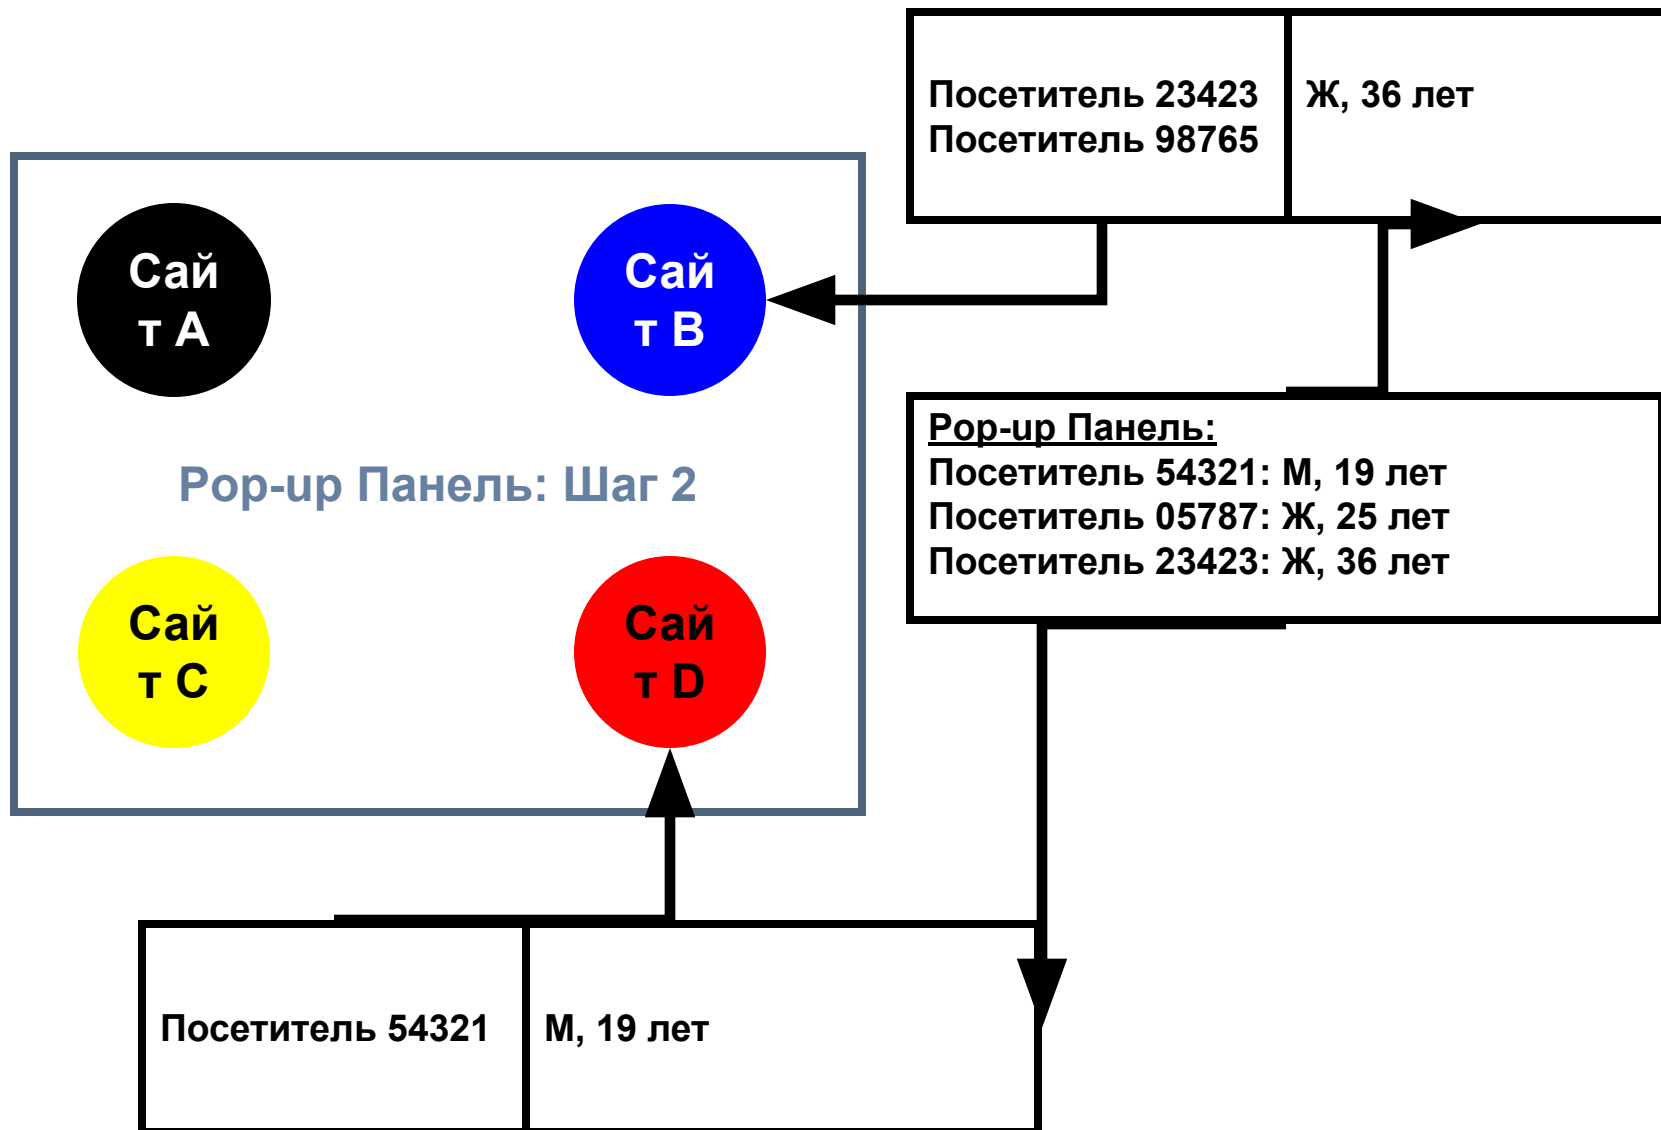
Посетитель 23423
Посетитель 98765

Ж, 36 лет

Сай
т A

Сай
т B

Pop-up Панель: Шаг 2

Сай
т C

Сай
т D

Pop-up Панель:
Посетитель 54321: М, 19 лет
Посетитель 05787: Ж, 25 лет
Посетитель 23423: Ж, 36 лет

Посетитель 54321

М, 19 лет